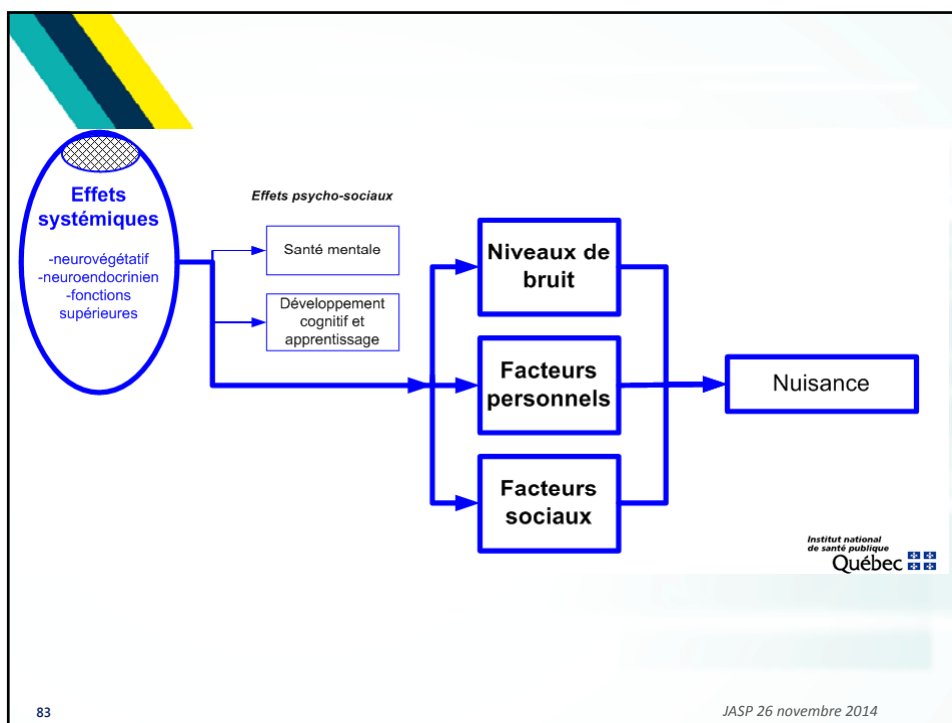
Effets systémiques

-neurovégétatif
-neuroendocrinien
-fonctions supérieures

Effets psycho-sociaux

Santé mentale

Développement cognitif et apprentissage

Niveaux de bruit

Facteurs personnels

Facteurs sociaux

Nuisance

Institut national de santé publique
Québec

83

JASP 26 novembre 2014